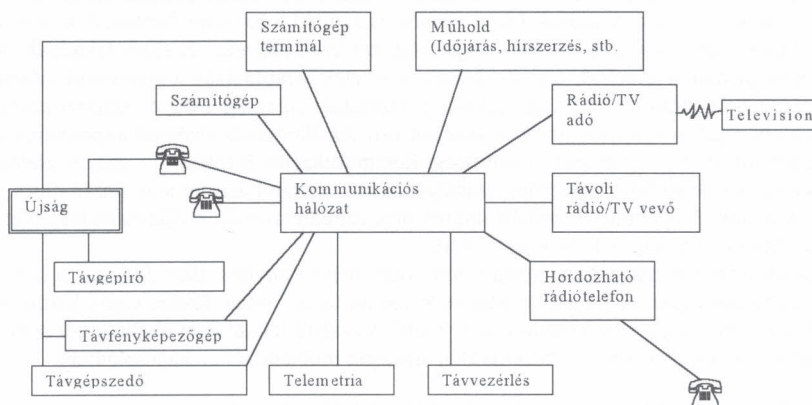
Számítógép terminál

Műhold (Időjárás, hírszerzés, stb.

Számítógép

Rádió/TV adó

Television

Újság

Kommunikációs hálózat

Távoli rádió/TV vevő

Távgépíró

Hordozható rádiótelefon

Távfényképezőgép

Távgépszedő

Telemetria

Távvezérlés